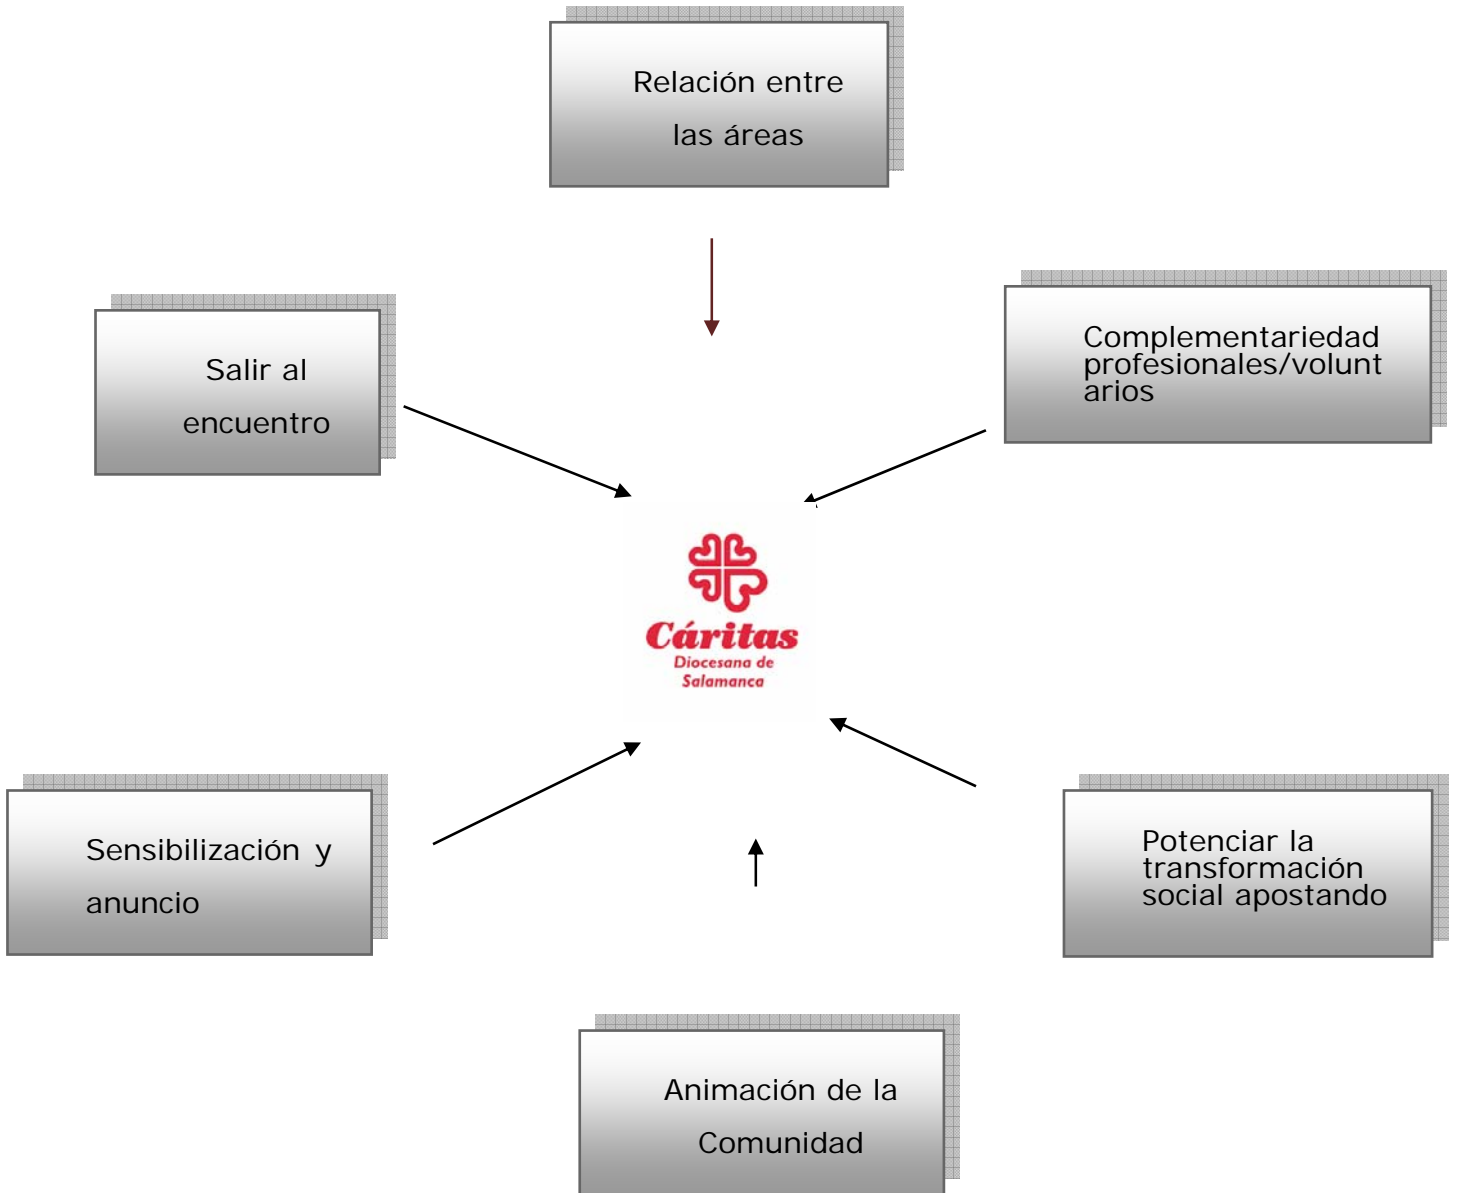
Relación entre las áreas

Salir al encuentro

Complementariedad profesionales/voluntarios

Cáritas
Diocesana de Salamanca

Sensibilización y anuncio

Potenciar la transformación social apostando

Animación de la Comunidad